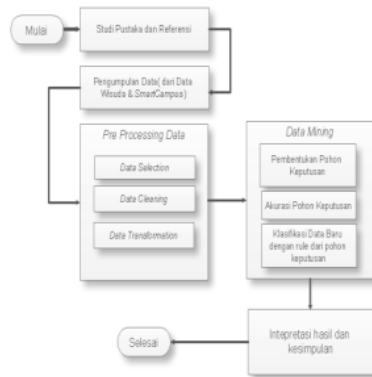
Mulai

Studi Pustaka dan Referensi

Pengumpulan Data( dari Data Wisuda & SmartCampus)

Pre Processing Data

Data Selection

Data Cleaning

Data Transformation

Data Mining

Pembentukan Pohon Keputusan

Akurasi Pohon Keputusan

Klasifikasi Data Baru dengan rule dari pohon keputusan

Intepretasi hasil dan kesimpulan

Selesai